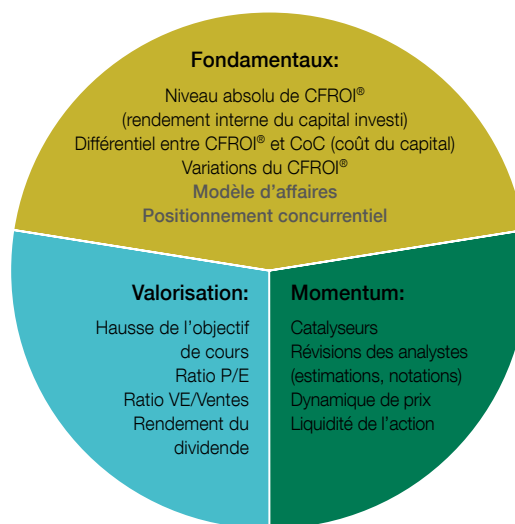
Fondamentaux:

Niveau absolu de CFROI®
(rendement interne du capital investi)
Différentiel entre CFROI® et CoC (coût du capital)
Variations du CFROI®
Modèle d'affaires
Positionnement concurrentiel

Valorisation:

Hausse de l'objectif de cours
Ratio P/E
Ratio VE/Ventes
Rendement du dividende

Momentum:

Catalyseurs
Révisions des analystes (estimations, notations)
Dynamique de prix
Liquidité de l'action